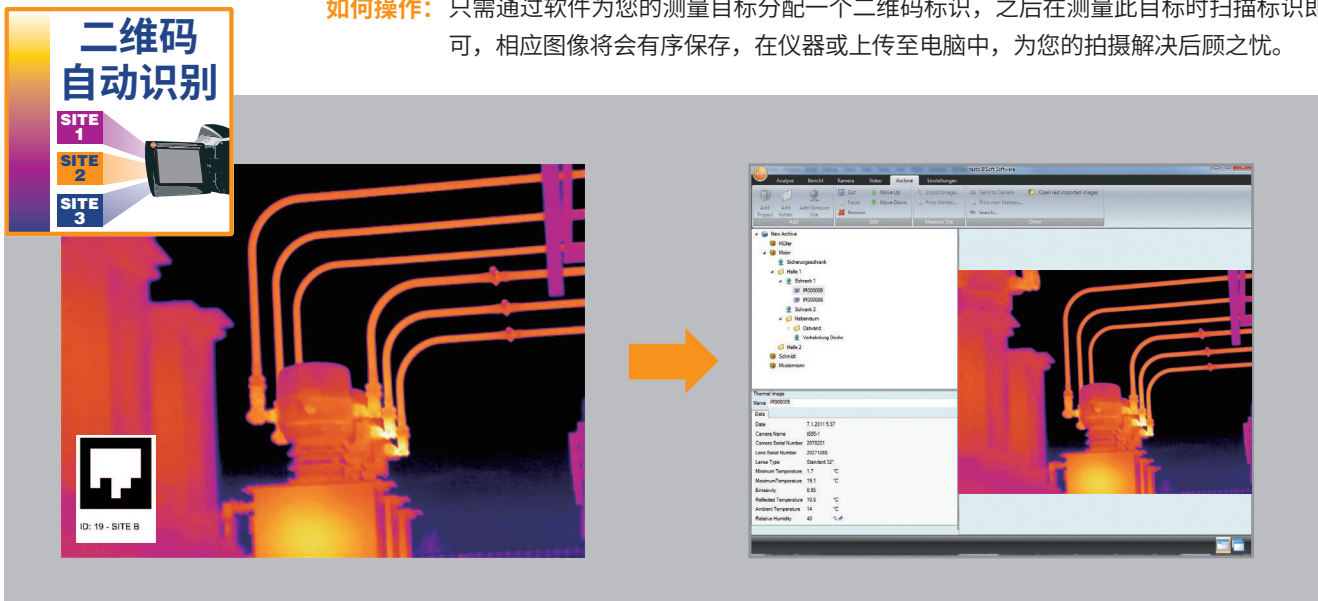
二维码
自动识别

SITE 1
SITE 2
SITE 3

如何操作：只需通过软件为您的测量目标分配一个二维码标识，之后在测量此目标时扫描标识即可，相应图像将会有序保存，在仪器或上传至电脑中，为您的拍摄解决后顾之忧。

ID: 19 - SITE B

testo IRSoft Software

Analyse | Bericht | Kamera | Video | Archive | Einstellungen

Add Project | Add folder | Add Measure Site | Cut | Paste | Remove | Move Up | Move Down | Import Image... | Print Marker... | Send to Camera | Print new Markers... | Search... | Open last imported images

Add | Edit | Measure Site | Other

New Archive
Müller
Maier
Sicherungsschrank
Halle 1
Schrank 1
IR000005
IR000008
Schrank 2
Nebenraum
Ostwand
Verkabelung Decke
Halle 2
Schmidt
Mustermann

Thermal Image
Name: IR000005

Data

| | | |
|---|---|---|
| Date | 7.1.2011 5:37 | |
| Camera Name | t885-1 | |
| Camera Serial Number | 2075231 | |
| Lens Serial Number | 20271058 | |
| Lense Type | Standard 32° | |
| Minimum Temperature | 1.7 | °C |
| MaximumTemperature | 19.1 | °C |
| Emissivity | 0.95 | |
| Reflected Temperature | 10.5 | °C |
| Ambient Temperature | 14 | °C |
| Relative Humidity | 40 | % rF |